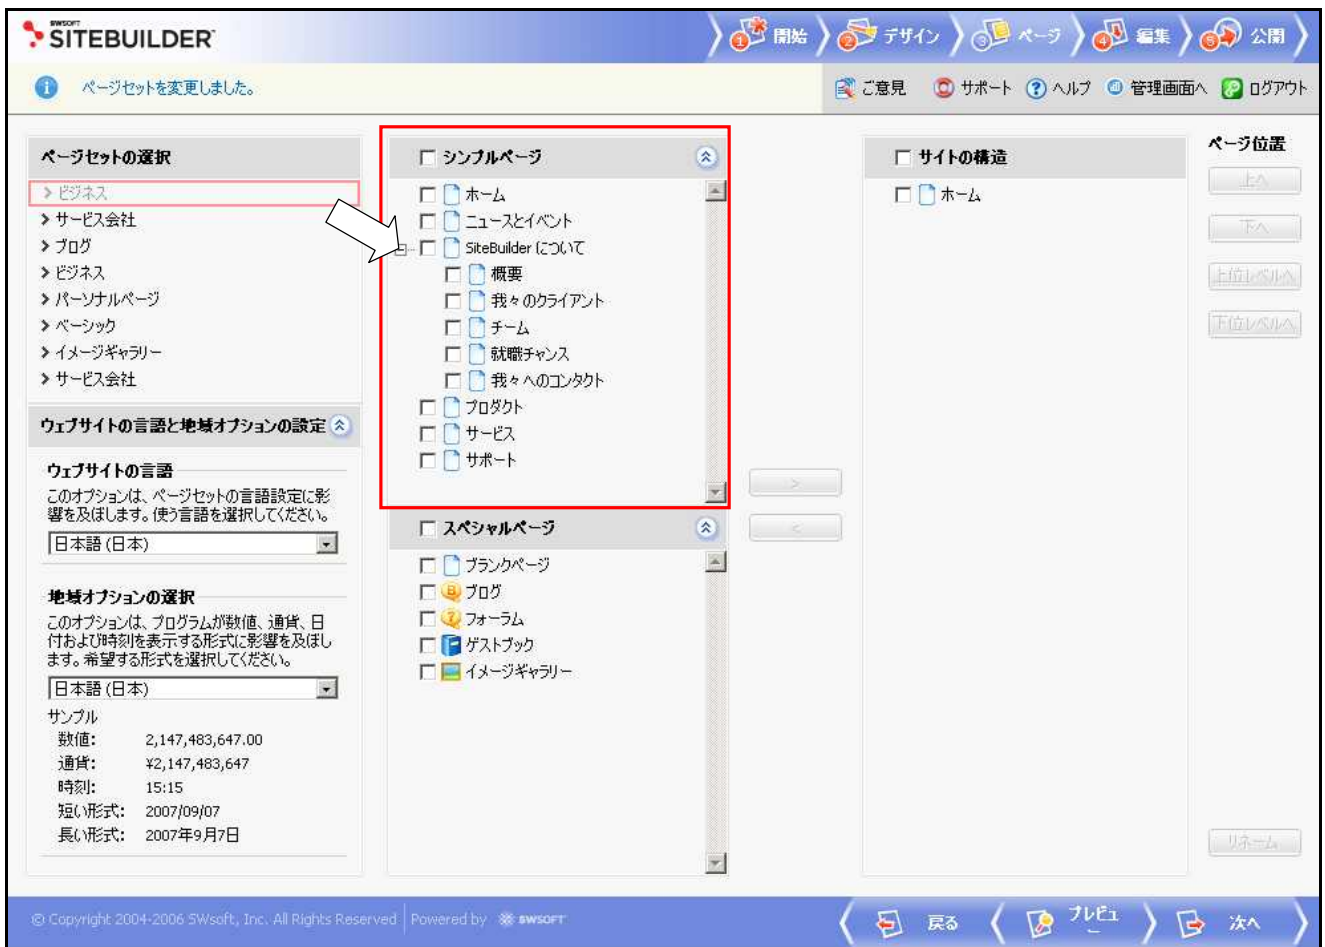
SWSOFT SITEBUILDER

1 開始 2 デザイン 3 ページ 4 編集 5 公開

ページセットを変更しました。

ご意見 サポート ヘルプ 管理画面へ ログアウト

ページセットの選択
ビジネス
サービス会社
ブログ
ビジネス
パーソナルページ
ベーシック
イメージギャラリー
サービス会社

ウェブサイトの言語と地域オプションの設定

ウェブサイトの言語
このオプションは、ページセットの言語設定に影響を及ぼします。使う言語を選択してください。
日本語 (日本)

地域オプションの選択
このオプションは、プログラムが数値、通貨、日付および時刻を表示する形式に影響を及ぼします。希望する形式を選択してください。
日本語 (日本)
サンプル
数値: 2,147,483,647.00
通貨: ¥2,147,483,647
時刻: 15:15
短い形式: 2007/09/07
長い形式: 2007年9月7日

シンプルページ
ホーム
ニュースとイベント
SiteBuilder について
概要
我々のクライアント
チーム
就職チャンス
我々へのコンタクト
プロダクト
サービス
サポート

スペシャルページ
ブランクページ
ブログ
フォーラム
ゲストブック
イメージギャラリー

>
<

サイトの構造
ホーム

ページ位置
上へ
下へ
上位レベルへ
下位レベルへ
リネーム

© Copyright 2004-2006 SWsoft, Inc. All Rights Reserved | Powered by SWSOFT

戻る プレビュー 次へ